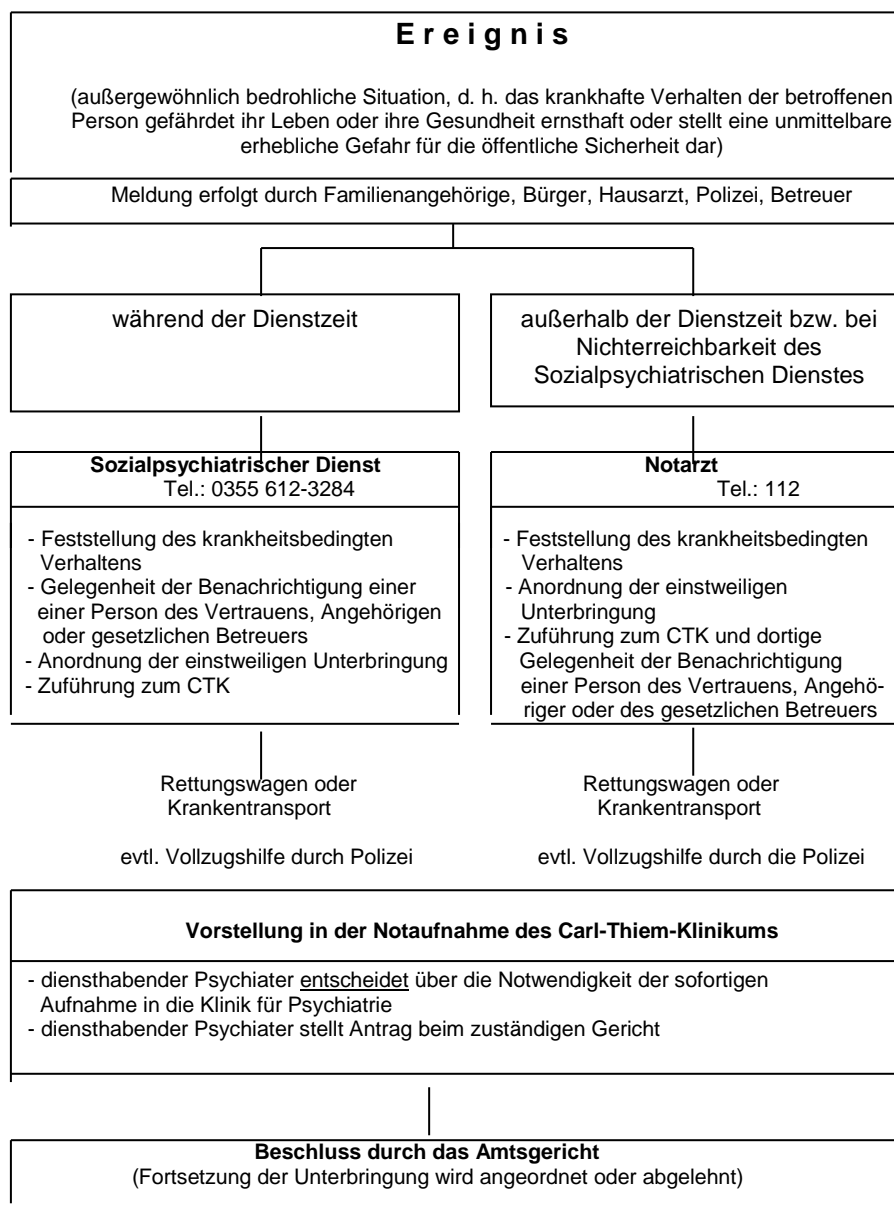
E r e i g n i s

(außergewöhnlich bedrohliche Situation, d. h. das krankhafte Verhalten der betroffenen Person gefährdet ihr Leben oder ihre Gesundheit ernsthaft oder stellt eine unmittelbare erhebliche Gefahr für die öffentliche Sicherheit dar)

Meldung erfolgt durch Familienangehörige, Bürger, Hausarzt, Polizei, Betreuer

während der Dienstzeit

außerhalb der Dienstzeit bzw. bei Nichterreichbarkeit des Sozialpsychiatrischen Dienstes

**Sozialpsychiatrischer Dienst**
Tel.: 0355 612-3284

- Feststellung des krankheitsbedingten Verhaltens
- Gelegenheit der Benachrichtigung einer einer Person des Vertrauens, Angehörigen oder gesetzlichen Betreuers
- Anordnung der einstweiligen Unterbringung
- Zuführung zum CTK

Rettungswagen oder Krankentransport

evtl. Vollzugshilfe durch Polizei

**Notarzt**
Tel.: 112

- Feststellung des krankheitsbedingten Verhaltens
- Anordnung der einstweiligen Unterbringung
- Zuführung zum CTK und dortige Gelegenheit der Benachrichtigung einer Person des Vertrauens, Angehöriger oder des gesetzlichen Betreuers

Rettungswagen oder Krankentransport

evtl. Vollzugshilfe durch die Polizei

**Vorstellung in der Notaufnahme des Carl-Thiem-Klinikums**

- diensthabender Psychiater entscheidet über die Notwendigkeit der sofortigen Aufnahme in die Klinik für Psychiatrie
- diensthabender Psychiater stellt Antrag beim zuständigen Gericht

**Beschluss durch das Amtsgericht**
(Fortsetzung der Unterbringung wird angeordnet oder abgelehnt)